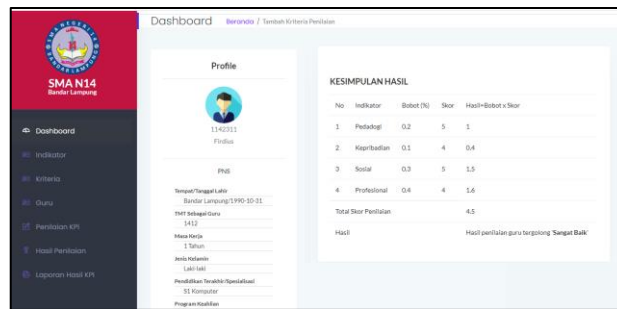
SMA N14
Bandar Lampung

Dashboard
Indikator
Kriteria
Guru
Penilaian KPI
Hasil Penilaian
Laporan Hasil KPI

Dashboard Beranda / Tambah Kriteria Penilaian

Profile

1142311
Firdius

PNS

Tempat/Tanggal Lahir
Bandar Lampung/1990-10-31
TMT Sebagai Guru
1412
Masa Kerja
1 Tahun
Jenis Kelamin
Laki-laki
Pendidikan Terakhir/Spesialisasi
S1 Komputer
Program Keahlian

KESIMPULAN HASIL

| No | Indikator | Bobot (%) | Skor | Hasil=Bobot x Skor |
|---|---|---|---|---|
| 1 | Pedadogi | 0.2 | 5 | 1 |
| 2 | Kepribadian | 0.1 | 4 | 0.4 |
| 3 | Sosial | 0.3 | 5 | 1.5 |
| 4 | Profesional | 0.4 | 4 | 1.6 |
| Total Skor Penilaian | | | | 4.5 |
| Hasil | | | | Hasil penilaian guru tergolong 'Sangat Baik' |